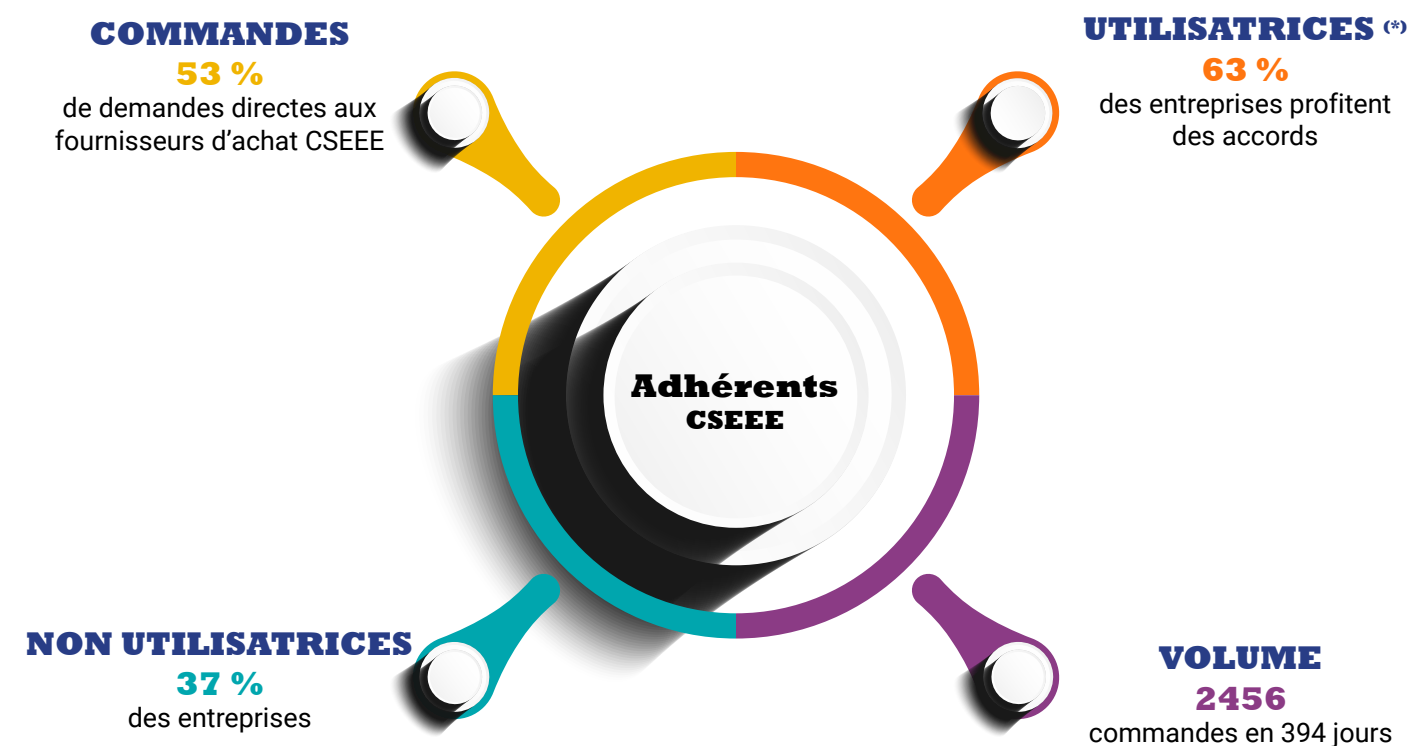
COMMANDES
53 %
de demandes directes aux fournisseurs d’achat CSEEE

UTILISATRICES (*)
63 %
des entreprises profitent des accords

Adhérents
CSEEE

NON UTILISATRICES
37 %
des entreprises

VOLUME
2456
commandes en 394 jours